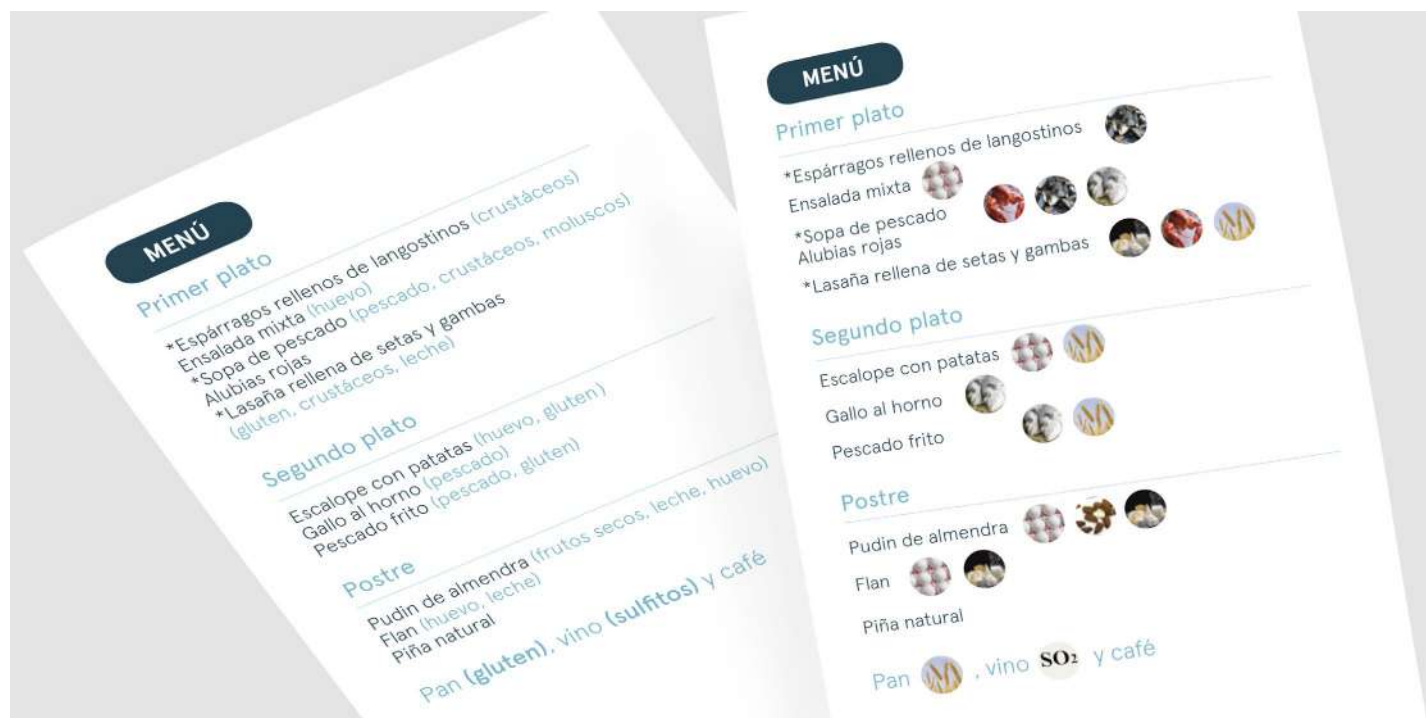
MENÚ

Primer plato

*Espárragos rellenos de langostinos (crustáceos)
Ensalada mixta (huevo)
*Sopa de pescado (pescado, crustáceos, moluscos)
Alubias rojas
*Lasaña rellena de setas y gambas (gluten, crustáceos, leche)

Segundo plato

Escalope con patatas (huevo, gluten)
Gallo al horno (pescado)
Pescado frito (pescado, gluten)

Postre

Pudin de almendra (frutos secos, leche, huevo)
Flan (huevo, leche)
Piña natural

Pan **(gluten)**, vino **(sulfitos)** y café

MENÚ

Primer plato

*Espárragos rellenos de langostinos
Ensalada mixta
*Sopa de pescado
Alubias rojas
*Lasaña rellena de setas y gambas

Segundo plato

Escalope con patatas
Gallo al horno
Pescado frito

Postre

Pudin de almendra
Flan
Piña natural

Pan , vino $SO_2$ y café